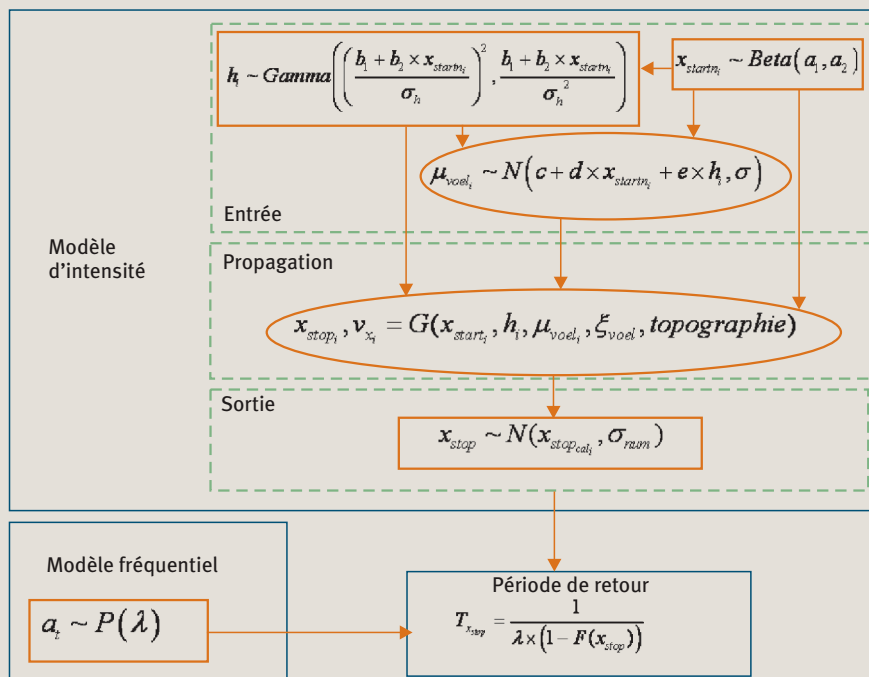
$h_i \sim Gamma\left(\left(\frac{b_1 + b_2 \times x_{startn_i}}{\sigma_h}\right)^2, \frac{b_1 + b_2 \times x_{startn_i}}{\sigma_h^2}\right)$

$x_{startn_i} \sim Beta(a_1, a_2)$

$\mu_{voel_i} \sim N(c + d \times x_{startn_i} + e \times h_i, \sigma)$

Entrée

Modèle d'intensité

Propagation

$x_{stop_i}, v_{x_i} = G(x_{start_i}, h_i, \mu_{voel_i}, \xi_{voel}, topographie)$

Sortie

$x_{stop} \sim N(x_{stop_{cal_i}}, \sigma_{num})$

Modèle fréquentiel

$a_t \sim P(\lambda)$

Période de retour

$T_{x_{stop}} = \frac{1}{\lambda \times (1 - F(x_{stop}))}$